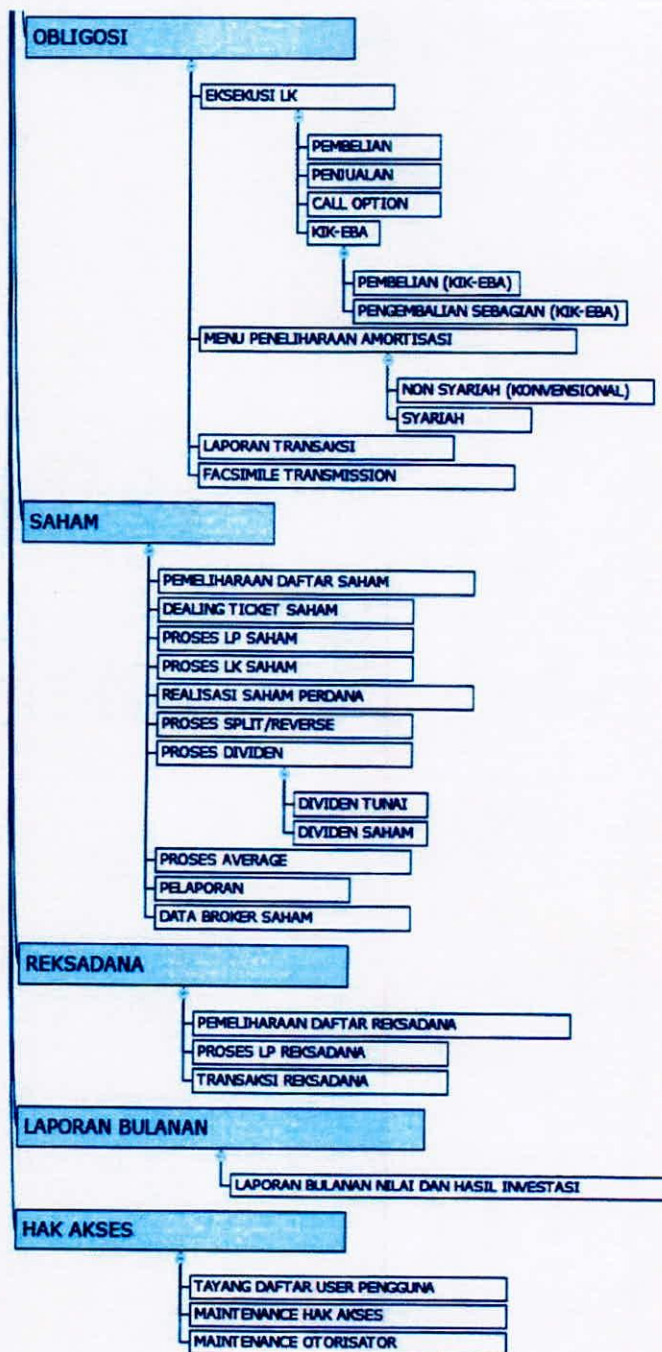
OBLIGOSI

EKSEKUSI LK

PEMBELIAN

PENJUALAN

CALL OPTION

KIK-EBA

PEMBELIAN (KIK-EBA)

PENGEMBALIAN SEBAGIAN (KIK-EBA)

MENU PENELIHARAAN AMORTISASI

NON SYARIAH (KONVENSIONAL)

SYARIAH

LAPORAN TRANSAKSI

FACSIMILE TRANSMISSION

SAHAM

PEMELIHARAAN DAFTAR SAHAM

DEALING TICKET SAHAM

PROSES LP SAHAM

PROSES LK SAHAM

REALISASI SAHAM PERDANA

PROSES SPLIT/REVERSE

PROSES DIVIDEN

DIVIDEN TUNAI

DIVIDEN SAHAM

PROSES AVERAGE

PELAPORAN

DATA BROKER SAHAM

REKSADANA

PEMELIHARAAN DAFTAR REKSADANA

PROSES LP REKSADANA

TRANSAKSI REKSADANA

LAPORAN BULANAN

LAPORAN BULANAN NILAI DAN HASIL INVESTASI

HAK AKSES

TAYANG DAFTAR USER PENGGUNA

MAINTENANCE HAK AKSES

MAINTENANCE OTORISATOR